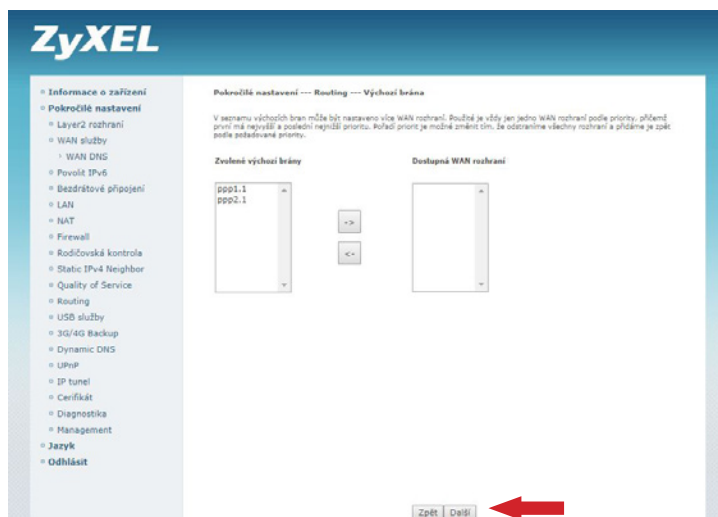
ZyXEL

Informace o zařízení
Pokročilé nastavení
Layer2 rozhraní
WAN služby
WAN DNS
Povolit IPv6
Bezdrátové připojení
LAN
NAT
Firewall
Rodičovská kontrola
Static IPv4 Neighbor
Quality of Service
Routing
USB služby
3G/4G Backup
Dynamic DNS
UPnP
IP tunel
Certifikát
Diagnostika
Management
Jazyk
Odhlásit

Pokročilé nastavení --- Routing --- Výchozí brána

V seznamu výchozích bran může být nastaveno více WAN rozhraní. Použité je vždy jen jedno WAN rozhraní podle priority, přičemž první má nejvyšší a poslední nejnižší prioritu. Pořadí priorit je možné změnit tím, že odstraníme všechny rozhraní a přidáme je zpět podle požadované priority.

Zvolené výchozí brány

ppp1.1
ppp2.1

->
<-

Dostupná WAN rozhraní

Zpět
Další